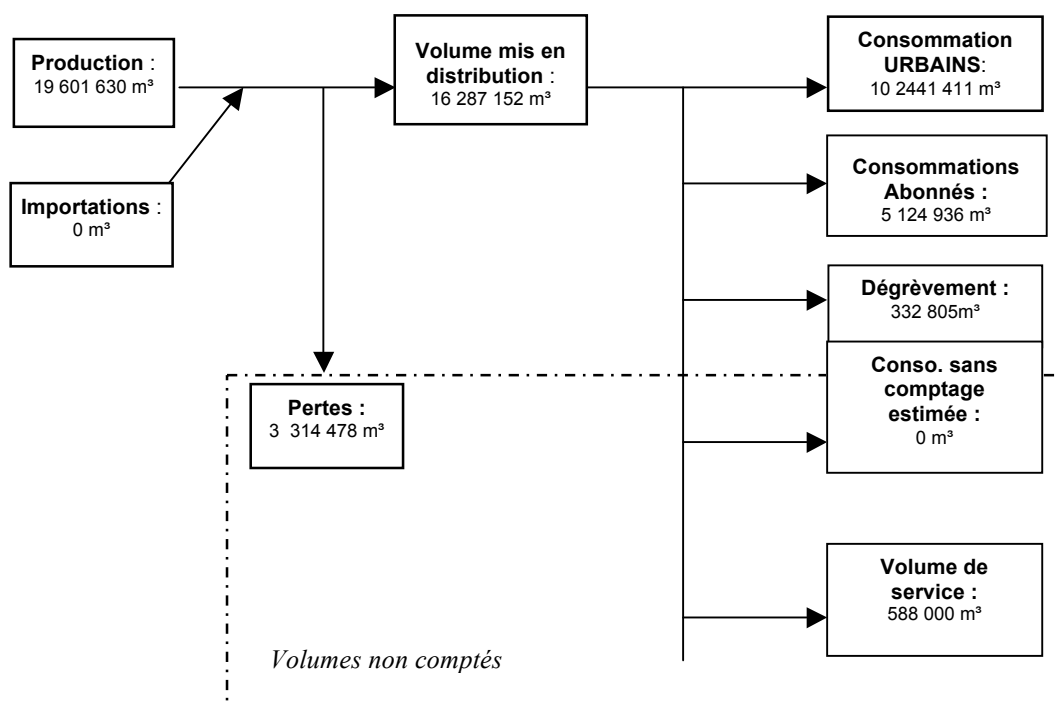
Production : 19 601 630 m³

Importations : 0 m³

Volume mis en distribution : 16 287 152 m³

Consommation URBAINS: 10 2441 411 m³

Consommations Abonnés : 5 124 936 m³

Dégrèvement : 332 805m³

Conso. sans comptage estimée : 0 m³

Pertes : 3 314 478 m³

Volume de service : 588 000 m³

Volumes non comptés